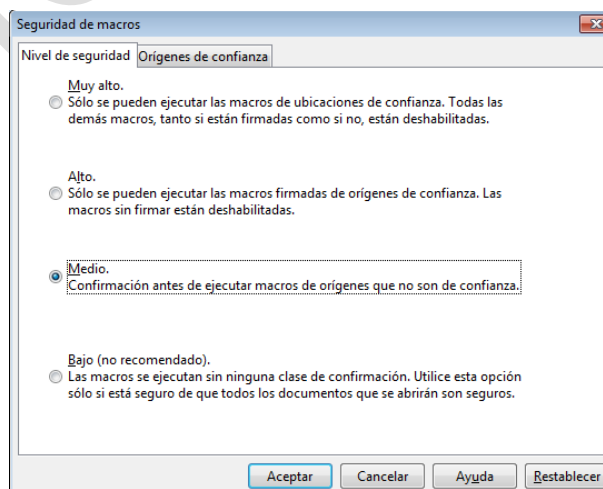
Seguridad de macros

Nivel de seguridad | Orígenes de confianza

Muy alto.
Sólo se pueden ejecutar las macros de ubicaciones de confianza. Todas las demás macros, tanto si están firmadas como si no, están deshabilitadas.

Alto.
Sólo se pueden ejecutar las macros firmadas de orígenes de confianza. Las macros sin firmar están deshabilitadas.

Medio.
Confirmación antes de ejecutar macros de orígenes que no son de confianza.

Bajo (no recomendado).
Las macros se ejecutan sin ninguna clase de confirmación. Utilice esta opción sólo si está seguro de que todos los documentos que se abrirán son seguros.

Aceptar | Cancelar | Ayuda | Restablecer